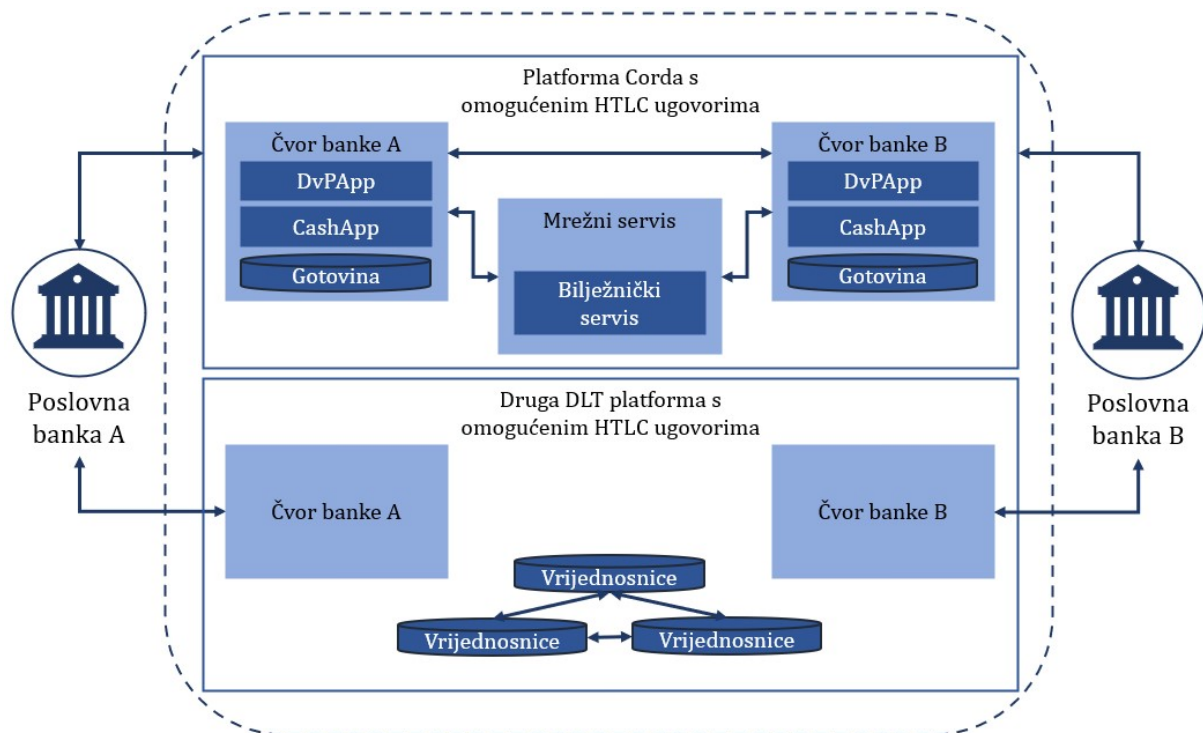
Platforma Corda s omogućenim HTLC ugovorima

Čvor banke A
DvPApp
CashApp
Gotovina

Mrežni servis
Bilježnički servis

Čvor banke B
DvPApp
CashApp
Gotovina

Poslovna banka A

Poslovna banka B

Druga DLT platforma s omogućenim HTLC ugovorima

Čvor banke A

Čvor banke B

Vrijednosnice
Vrijednosnice
Vrijednosnice